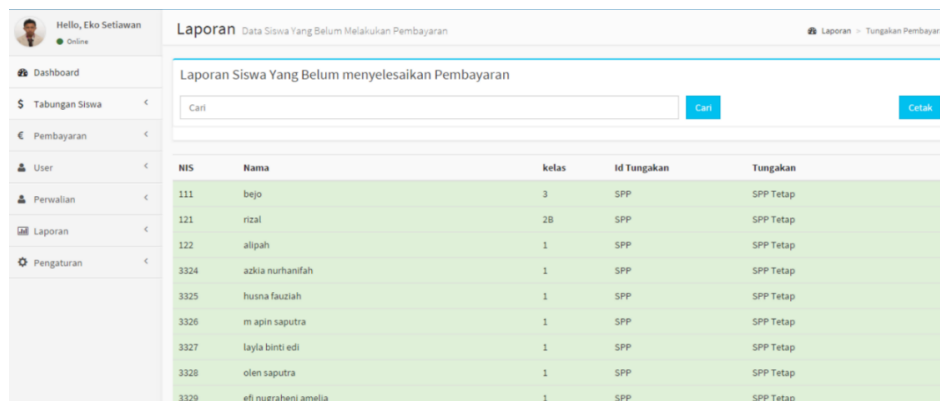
Hello, Eko Setiawan
Online

Dashboard
Tabungan Siswa
Pembayaran
User
Perwalian
Laporan
Pengaturan

Laporan Data Siswa Yang Belum Melakukan Pembayaran

Laporan > Tungakan Pembayar

Laporan Siswa Yang Belum menyelesaikan Pembayaran

Cari
Cari
Cetak

| NIS | Nama | kelas | Id Tungakan | Tungakan |
|---|---|---|---|---|
| 111 | bejo | 3 | SPP | SPP Tetap |
| 121 | rizal | 2B | SPP | SPP Tetap |
| 122 | alipah | 1 | SPP | SPP Tetap |
| 3324 | azkia nurhanifah | 1 | SPP | SPP Tetap |
| 3325 | husna fauziah | 1 | SPP | SPP Tetap |
| 3326 | m apin saputra | 1 | SPP | SPP Tetap |
| 3327 | layla binti edi | 1 | SPP | SPP Tetap |
| 3328 | olen saputra | 1 | SPP | SPP Tetap |
| 3329 | efi nugraheni amelia | 1 | SPP | SPP Tetap |